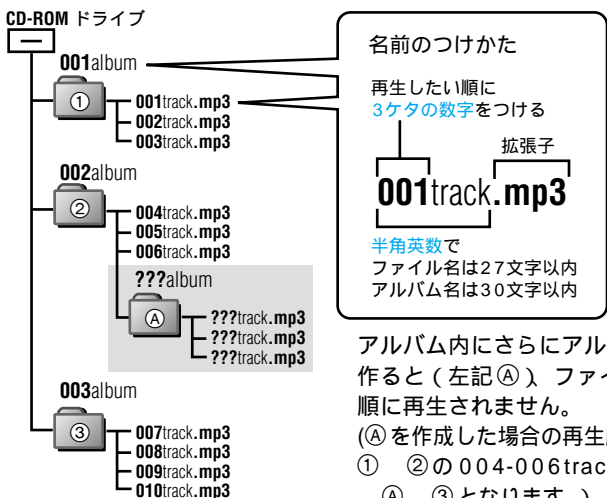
CD-ROM ドライブ

001album

①

001track.mp3
002track.mp3
003track.mp3

002album

②

004track.mp3
005track.mp3
006track.mp3

???album

Ⓐ

???track.mp3
???track.mp3
???track.mp3

003album

③

007track.mp3
008track.mp3
009track.mp3
010track.mp3

名前のつけかた

再生したい順に
3ケタの数字をつける

拡張子

001track.mp3

半角英数で
ファイル名は27文字以内
アルバム名は30文字以内

アルバム内にさらにアル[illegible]
作ると(左記Ⓐ)、ファイ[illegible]
順に再生されません。
(Ⓐを作成した場合の再生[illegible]
① ②の004-006trac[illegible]
Ⓐ ③となります。)